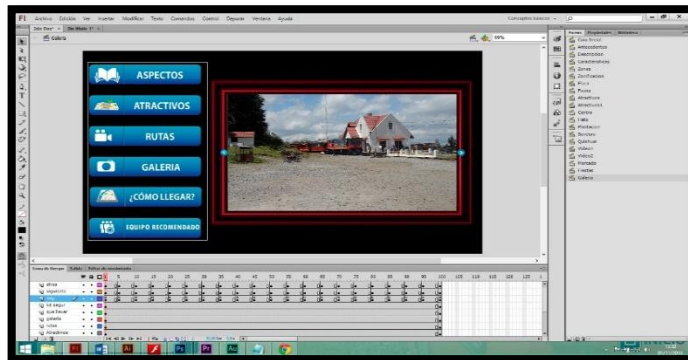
Fl Archivo Edición Ver Insertar Modificar Texto Comandos Control Depurar Ventana Ayuda
Conceptos básicos

Escena 1
Galeria
99%

ASPECTOS
ATRACTIVOS
RUTAS
GALERIA
¿CÓMO LLEGAR?
EQUIPO RECOMENDADO

Fuentes Propiedades Biblioteca
Guía Breve
Antecedentes
Descripción
Características
Zonas
Zonificación
Flora
Fauna
Atractivos
Atractivos1
Centro
Fotos
Plantación
Servicio
Quienes
Videos
Videos2
Mercado
Frutas
Galeria

Línea de tiempo Salida Errores del compilador
5 10 15 20 25 30 35 40 45 50 55 60 65 70 75 80 85 90 95 100 105 110 115 120 125
afiche
aspectos
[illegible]
mi segur
que llevar
galeria
rutas
atractivos